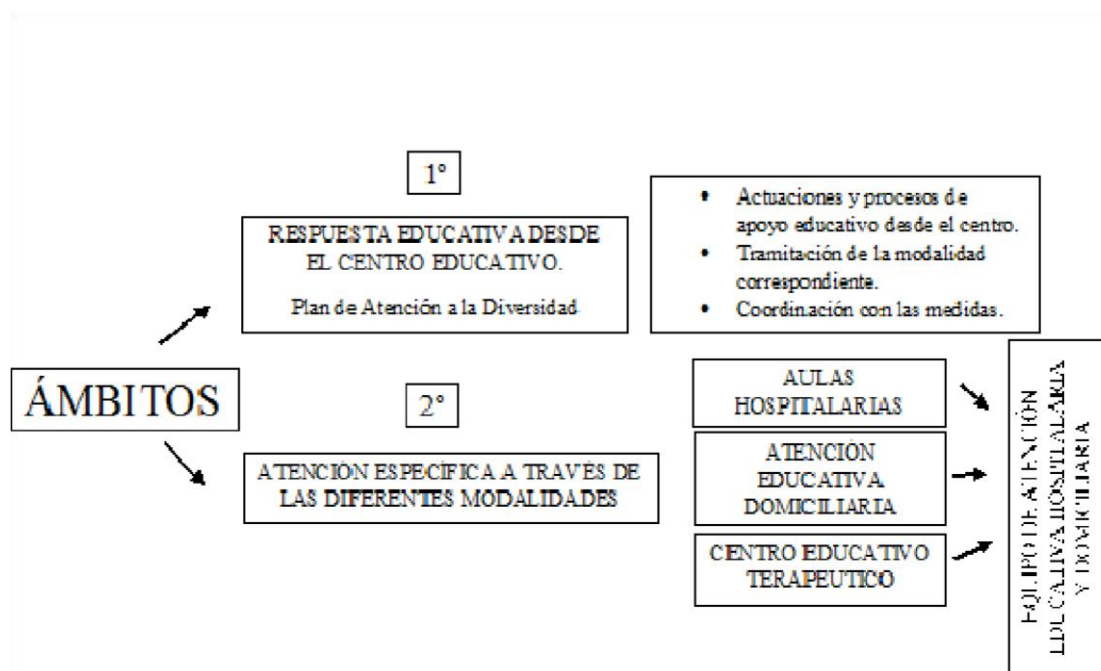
ÁMBITOS

1°

RESPUESTA EDUCATIVA DESDE EL CENTRO EDUCATIVO.

Plan de Atención a la Diversidad

- Actuaciones y procesos de apoyo educativo desde el centro.
- Tramitación de la modalidad correspondiente.
- Coordinación con las medidas.

2°

ATENCIÓN ESPECÍFICA A TRAVÉS DE LAS DIFERENTES MODALIDADES

AULAS HOSPITALARIAS

ATENCIÓN EDUCATIVA DOMICILIARIA

CENTRO EDUCATIVO TERAPEUTICO

EQUIPO DE ATENCIÓN EDUCATIVA HOSPITALARIA Y DOMICILIARIA